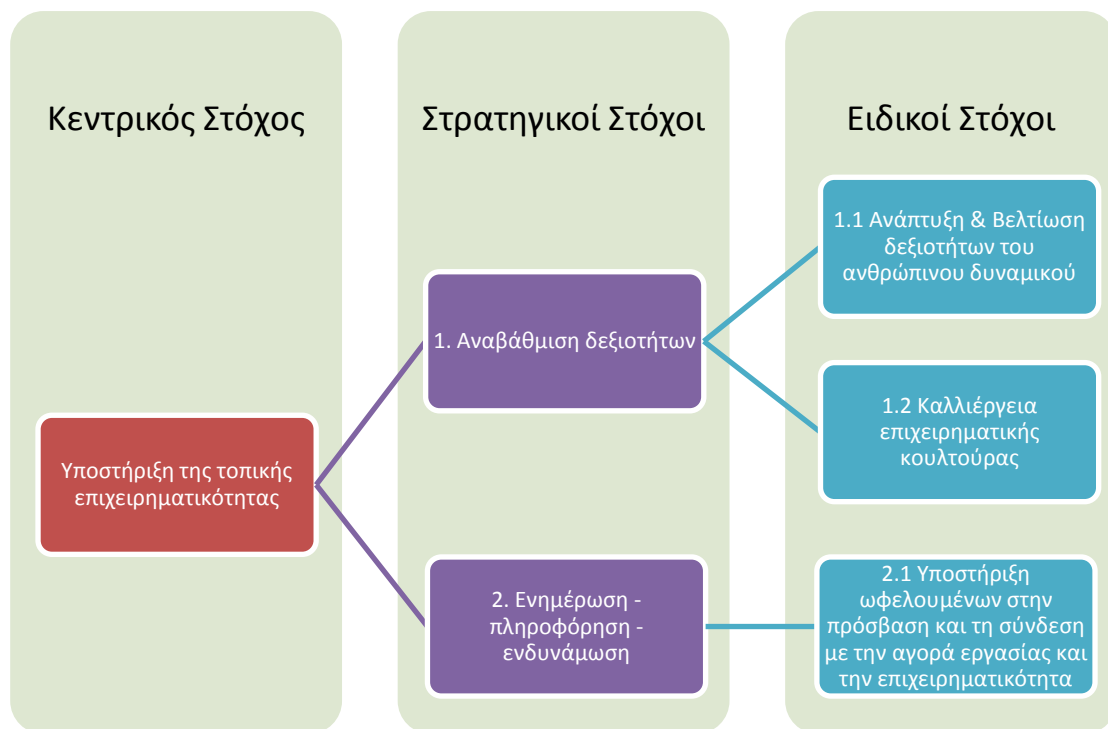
Κεντρικός Στόχος

Στρατηγικοί Στόχοι

Ειδικοί Στόχοι

Υποστήριξη της τοπικής επιχειρηματικότητας

1. Αναβάθμιση δεξιοτήτων

2. Ενημέρωση - πληροφόρηση - ενδυνάμωση

1.1 Ανάπτυξη & Βελτίωση δεξιοτήτων του ανθρώπινου δυναμικού

1.2 Καλλιέργεια επιχειρηματικής κουλτούρας

2.1 Υποστήριξη ωφελουμένων στην πρόσβαση και τη σύνδεση με την αγορά εργασίας και την επιχειρηματικότητα